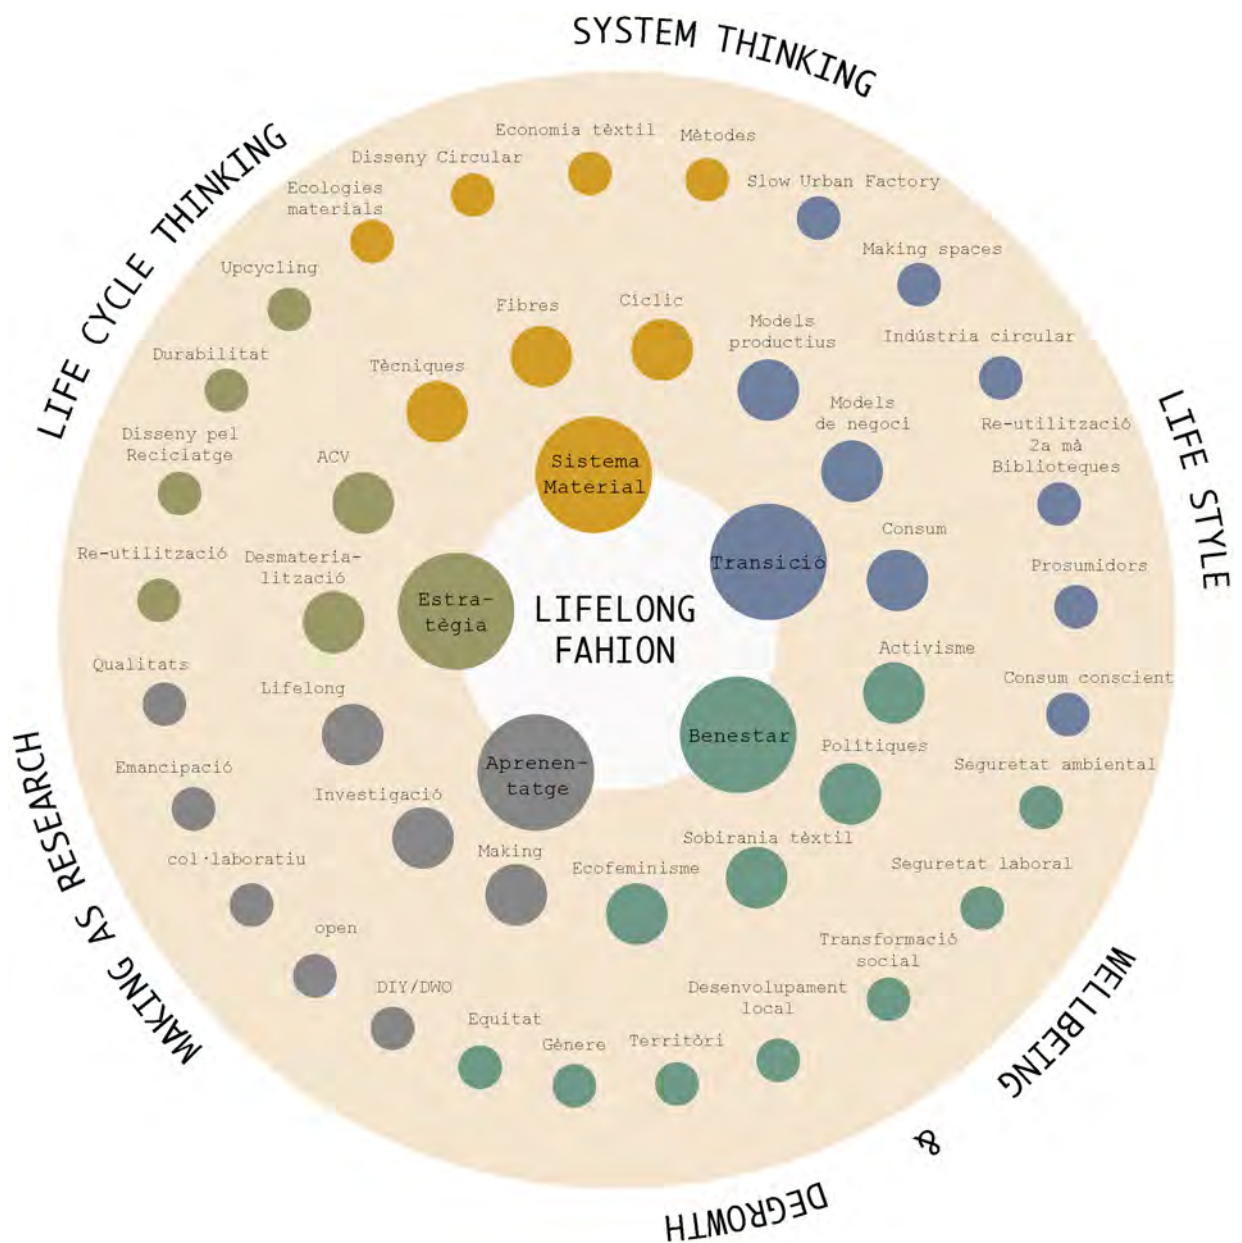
SYSTEM THINKING

LIFE CYCLE THINKING

LIFE STYLE

WELLBEING & DEGROWTH

MAKING AS RESEARCH

LIFELONG FAHION

Sistema Material

Transició

Benestar

Aprenentatge

Estratègia

Economia tèxtil

Mètodes

Disseny Circular

Ecologies materials

Slow Urban Factory

Making spaces

Indústria circular

Fibres

Cíclic

Tècniques

Models productius

Models de negoci

Re-utilització 2a mà Biblioteques

Consum

Prosumidors

Activisme

Consum conscient

Polítiques

Seguretat ambiental

Sobirania tèxtil

Seguretat laboral

Ecofeminisme

Transformació social

Desenvolupament local

Territòri

Gènere

Equitat

DIY/DWO

open

col·laboratiu

Making

Investigació

Emancipació

Lifelong

Qualitats

Re-utilització

Desmaterialització

ACV

Disseny pel Reciciatge

Durabilitat

Upcycling